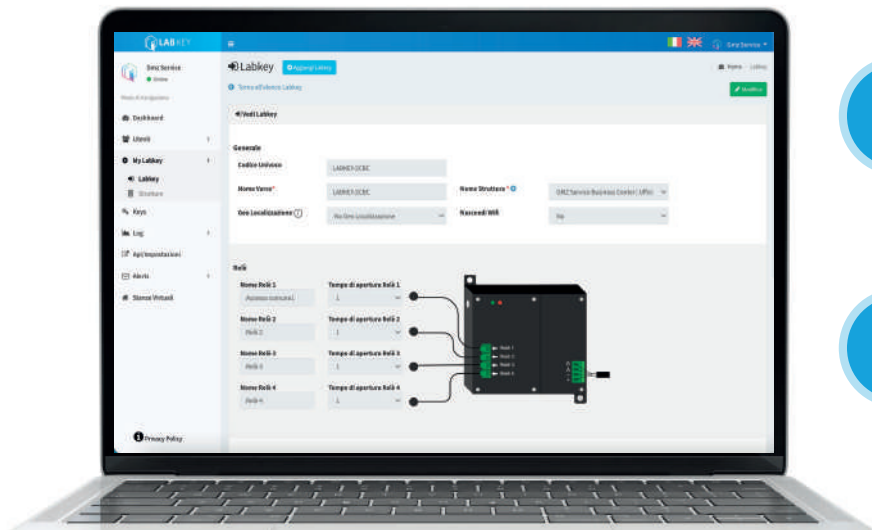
LABKEY

Geiz Service
● Online

Menu di navigazione

Dashboard

Utenti

My Labkey

Labkey

Strutture

Keys

Log

Api/Impostazioni

Alerts

Stanze Virtuali

Privacy Policy

Geiz Service

Labkey Aggiungi Labkey

Home Labkey

Torna all'elenco Labkey

Modifica

Vedi Labkey

Generale

Codice Univoco
LABKEY.0CBC

Nome Varco*
LABKEY.0CBC

Nome Struttura*
GMZ Service Business Center (Ufficio)

Geo Localizzazione
No Geo Localizzazione

Nascondi Wifi
No

Relè

Nome Relè 1
Apertura ingresso 1

Tempo di apertura Relè 1
1

Nome Relè 2
Relè 2

Tempo di apertura Relè 2
1

Nome Relè 3
Relè 3

Tempo di apertura Relè 3
1

Nome Relè 4
Relè 4

Tempo di apertura Relè 4
1

Relè 1
Relè 2
Relè 3
Relè 4